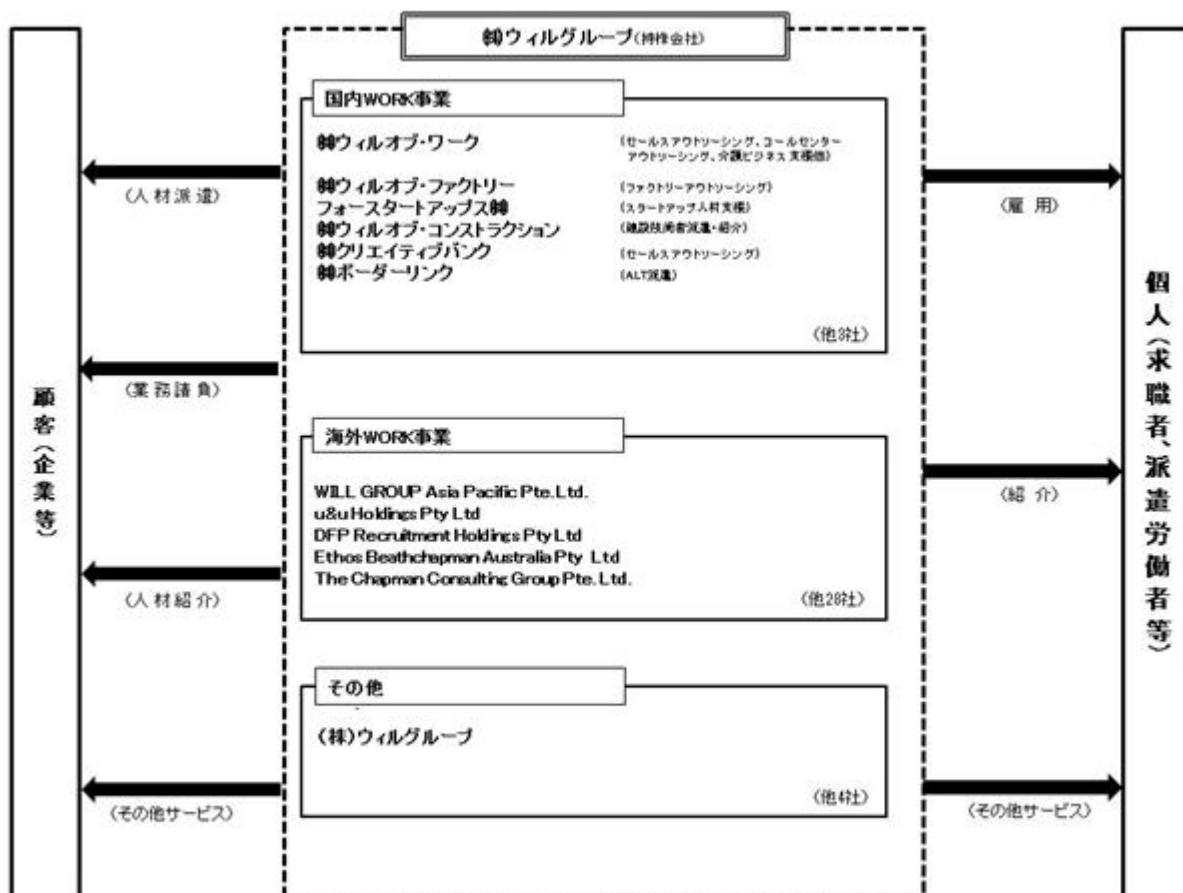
㈱ウィルグループ(持株会社)

顧客(企業等)

(人材派遣)

(業務請負)

(人材紹介)

(その他サービス)

国内WORK事業

㈱ウィルオブ・ワーク (セールスアウトソーシング、コールセンターアウトソーシング、介護ビジネス支援他)

㈱ウィルオブ・ファクトリー (ファクトリーアウトソーシング)

フォースタートアップス㈱ (スタートアップ人材支援)

㈱ウィルオブ・コンストラクション (施設技術者派遣・紹介)

㈱クリエイティブバンク (セールスアウトソーシング)

㈱ボーダーリンク (ALT派遣)

(他3社)

海外WORK事業

WILL GROUP Asia Pacific Pte.Ltd.
u&u Holdings Pty Ltd
DFP Recruitment Holdings Pty Ltd
Ethos Beathchapman Australia Pty Ltd
The Chapman Consulting Group Pte. Ltd.

(他28社)

その他

(株)ウィルグループ

(他4社)

(雇 用)

(紹 介)

(その他サービス)

個人(求職者、派遣労働者等)